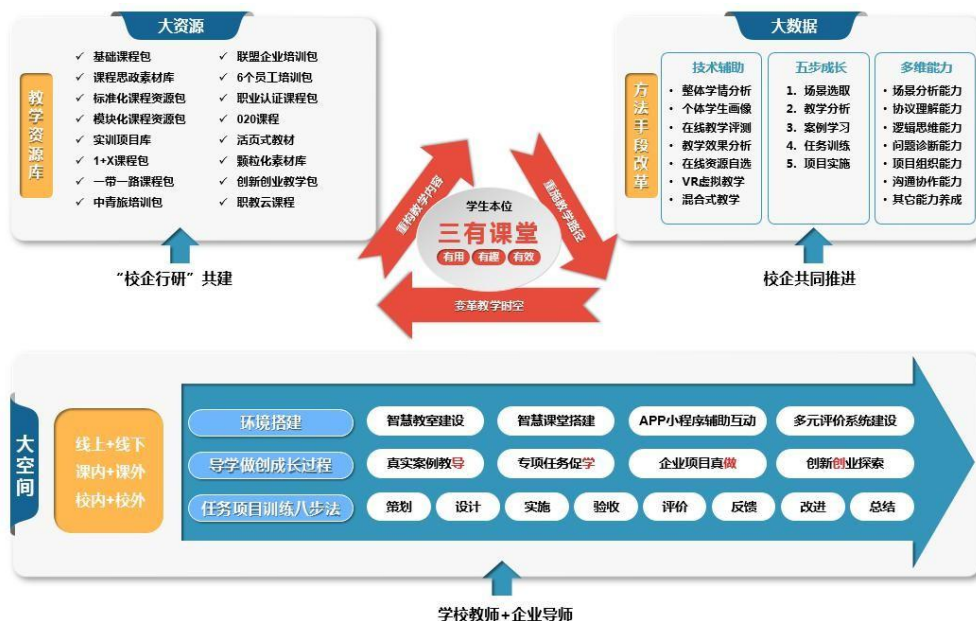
大资源

教学资源库

✓ 基础课程包
✓ 课程思政素材库
✓ 标准化课程资源包
✓ 模块化课程资源包
✓ 实训项目库
✓ 1+X课程包
✓ 一带一路课程包
✓ 中青旅培训包

✓ 联盟企业培训包
✓ 6个员工培训包
✓ 职业认证课程包
✓ 020课程
✓ 活页式教材
✓ 颗粒化素材库
✓ 创新创业教学包
✓ 职教云课程

“校企行研”共建

大数据

方法手段改革

技术辅助
• 整体学情分析
• 个体学生画像
• 在线教学评测
• 教学效果分析
• 在线资源自选
• VR虚拟教学
• 混合式教学

五步成长
1. 场景选取
2. 教学分析
3. 案例学习
4. 任务训练
5. 项目实施

多维能力
• 场景分析能力
• 协议理解能力
• 逻辑思维能力
• 问题诊断能力
• 项目组织能力
• 沟通协作能力
• 其它能力养成

校企共同推进

重构教学内容
重塑教学路径
变革教学时空
学生本位
三有课堂
有用 有趣 有效

大空间

线上+线下
课内+课外
校内+校外

环境搭建
智慧教室建设
智慧课堂搭建
APP小程序辅助互动
多元评价系统建设

导学做创成长过程
真实案例教导
专项任务促学
企业项目真做
创新创业探索

任务项目训练八步法
策划
设计
实施
验收
评价
反馈
改进
总结

学校教师+企业导师